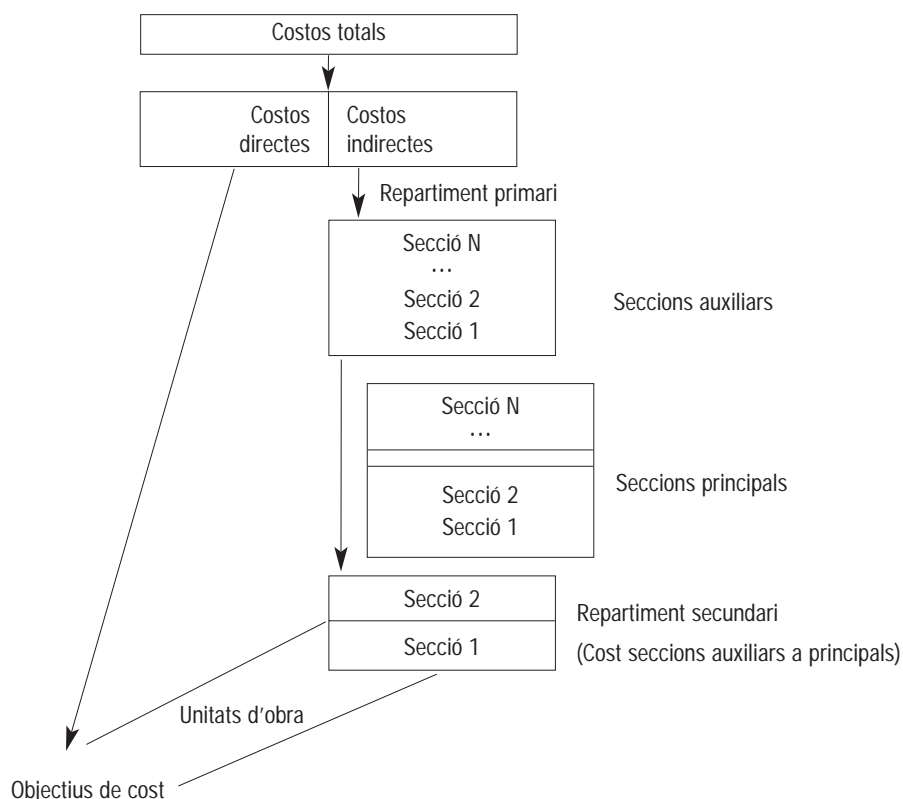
Costos totals

Costos directes

Costos indirectes

Repartiment primari

Secció N
...
Secció 2
Secció 1

Seccions auxiliars

Secció N
...
Secció 2
Secció 1

Seccions principals

Secció 2
Secció 1

Repartiment secundari
(Cost seccions auxiliars a principals)

Unitats d'obra

Objectius de cost